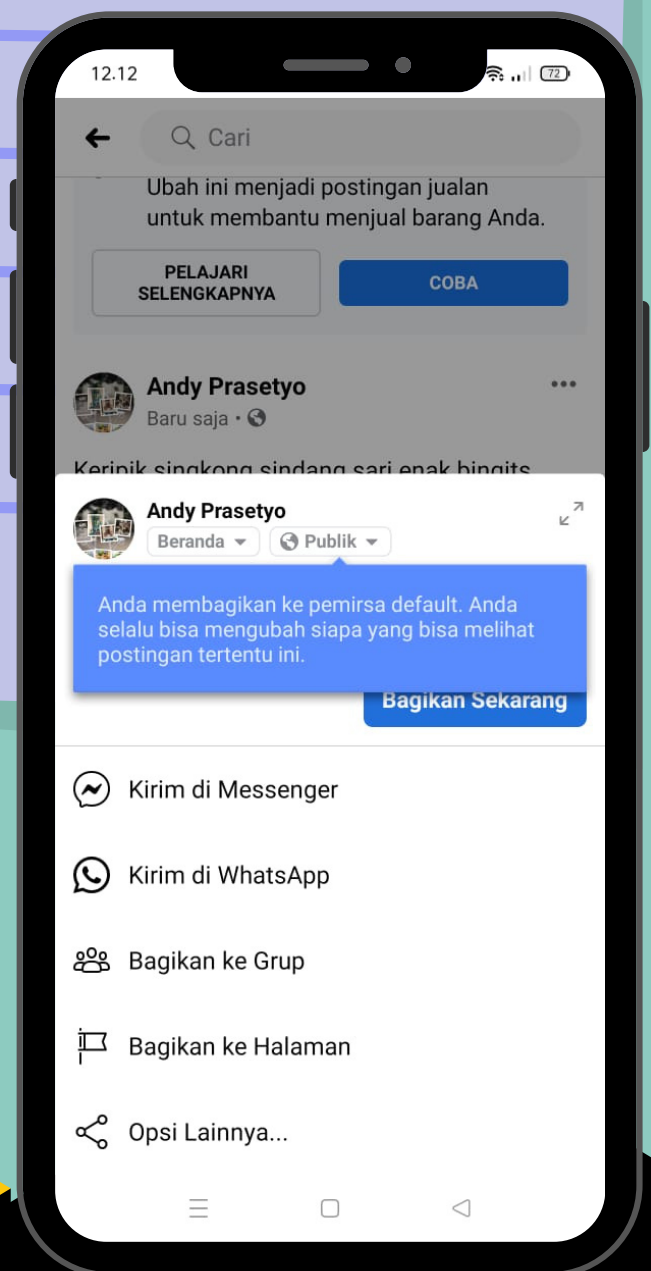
12.12

72

Cari

Ubah ini menjadi postingan jualan untuk membantu menjual barang Anda.

PELAJARI SELENGKAPNYA

COBA

Andy Prasetyo

Baru saja •

Keripik singkong sindang sari enak bingits

Andy Prasetyo

Beranda

Publik

Anda membagikan ke pemirsa default. Anda selalu bisa mengubah siapa yang bisa melihat postingan tertentu ini.

Bagikan Sekarang

Kirim di Messenger

Kirim di WhatsApp

Bagikan ke Grup

Bagikan ke Halaman

Opsi Lainnya...